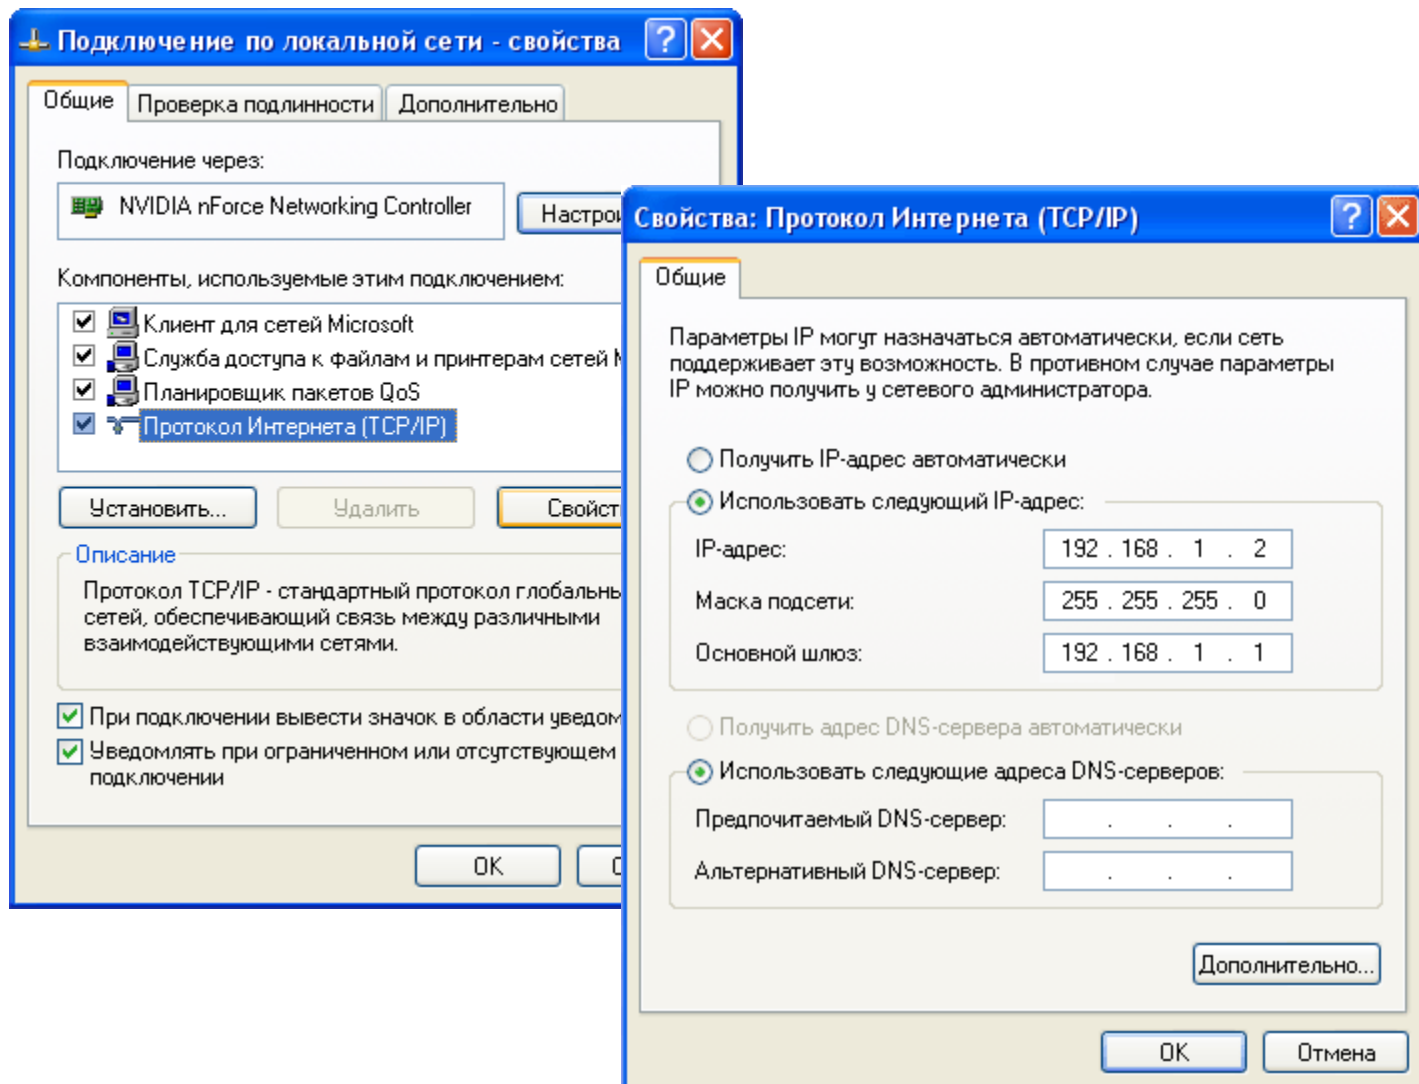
Подключение по локальной сети - свойства

Общие | Проверка подлинности | Дополнительно

Подключение через:

NVIDIA nForce Networking Controller

Настро

Компоненты, используемые этим подключением:

Клиент для сетей Microsoft
Служба доступа к файлам и принтерам сетей M
Планировщик пакетов QoS
Протокол Интернета (TCP/IP)

Установить... | Удалить | Свойст

Описание

Протокол TCP/IP - стандартный протокол глобальны сетей, обеспечивающий связь между различными взаимодействующими сетями.

При подключении вывести значок в области уведом
Уведомлять при ограниченном или отсутствующем подключении

OK | C

Свойства: Протокол Интернета (TCP/IP)

Общие

Параметры IP могут назначаться автоматически, если сеть поддерживает эту возможность. В противном случае параметры IP можно получить у сетевого администратора.

Получить IP-адрес автоматически
Использовать следующий IP-адрес:

IP-адрес: 192 . 168 . 1 . 2
Маска подсети: 255 . 255 . 255 . 0
Основной шлюз: 192 . 168 . 1 . 1

Получить адрес DNS-сервера автоматически
Использовать следующие адреса DNS-серверов:

Предпочитаемый DNS-сервер: . . .
Альтернативный DNS-сервер: . . .

Дополнительно...

OK | Отмена